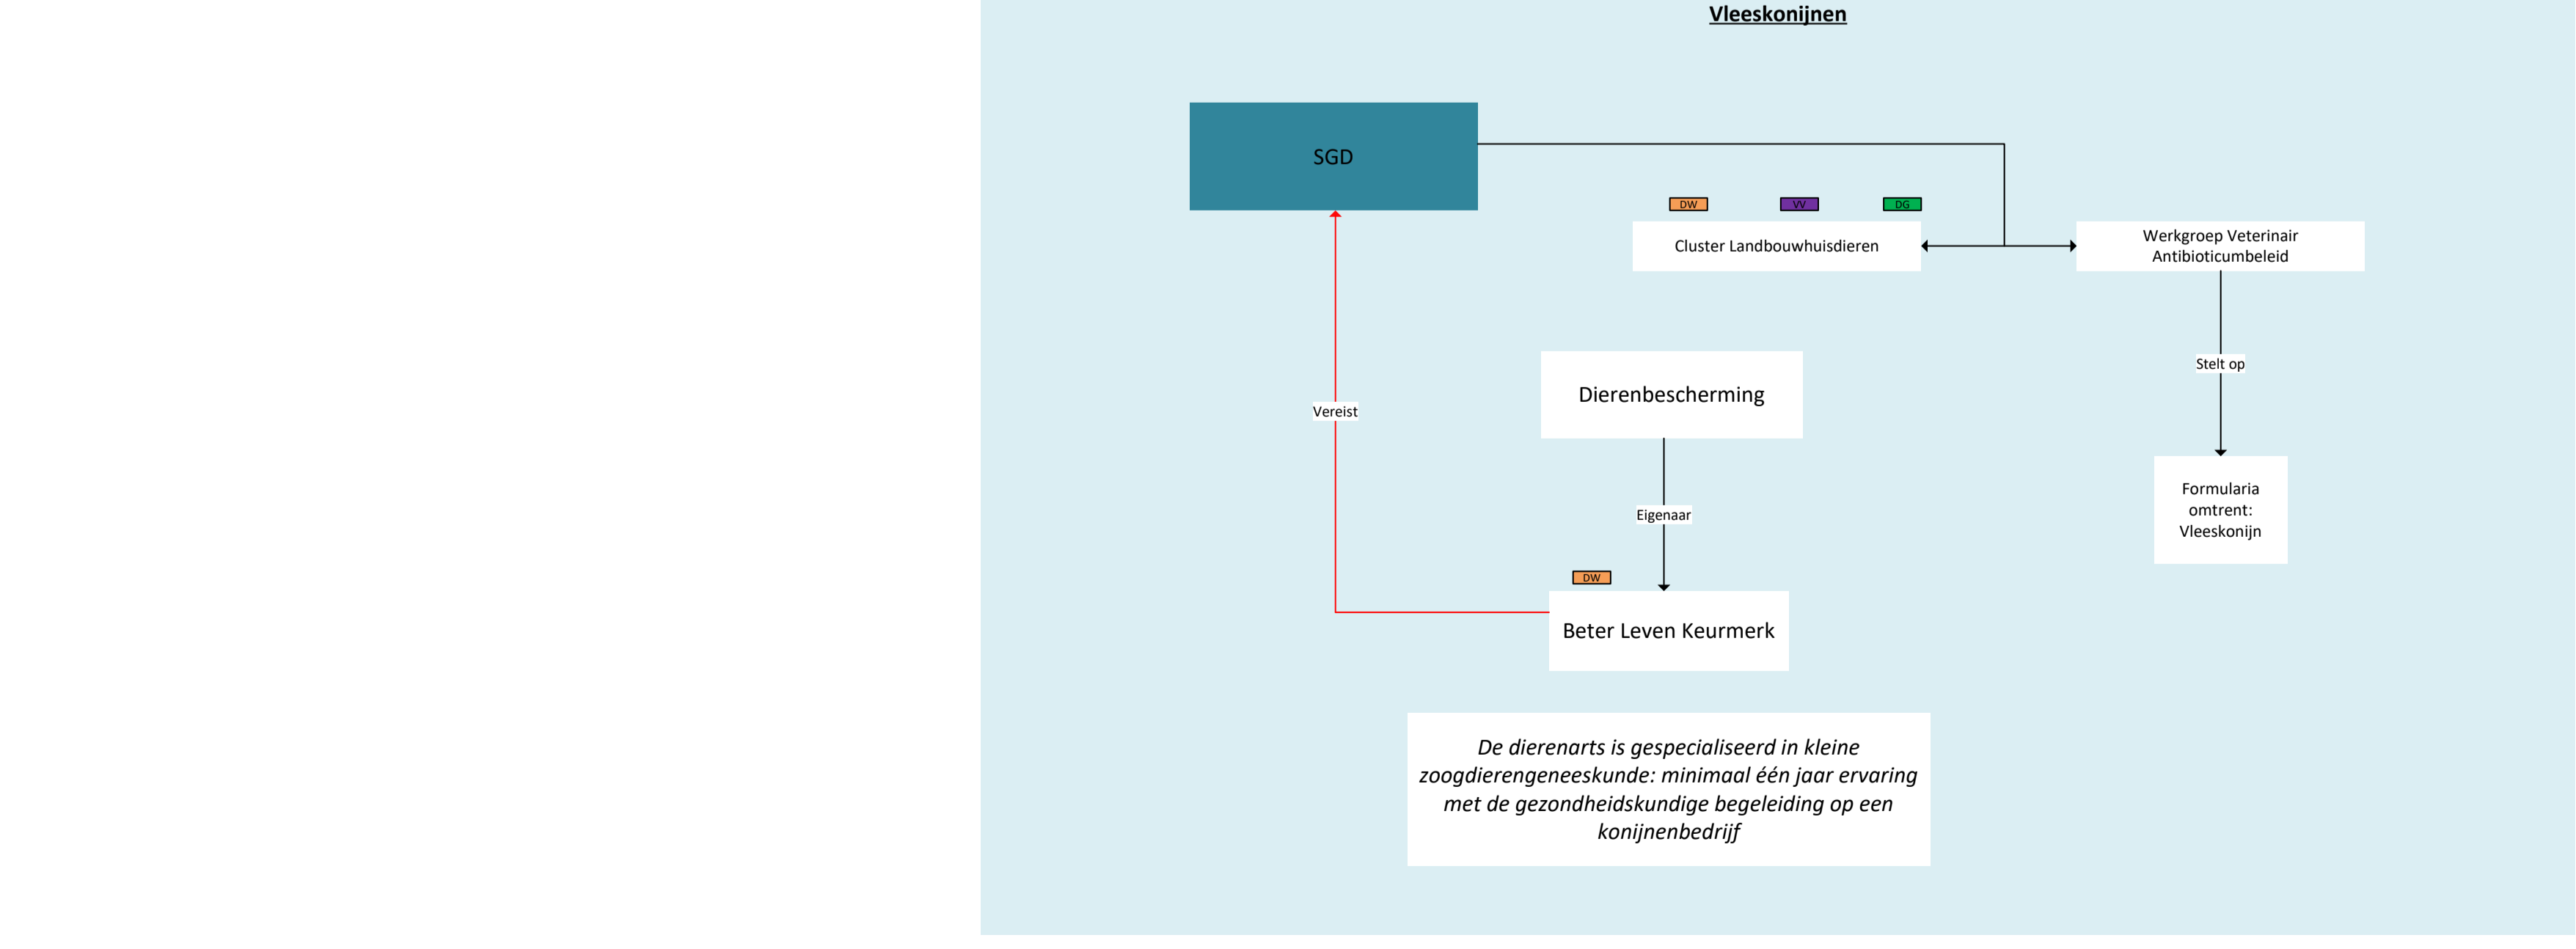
Vleeskonijnen

SGD

DW

VV

DG

Cluster Landbouwhuisdieren

Werkgroep Veterinair Antibioticumbeleid

Stelt op

Formularia omtrent: Vleeskonijn

Vereist

Dierenbescherming

Eigenaar

DW

Beter Leven Keurmerk

*De dierenarts is gespecialiseerd in kleine zoogdierengeneeskunde: minimaal één jaar ervaring met de gezondheidskundige begeleiding op een konijnenbedrijf*